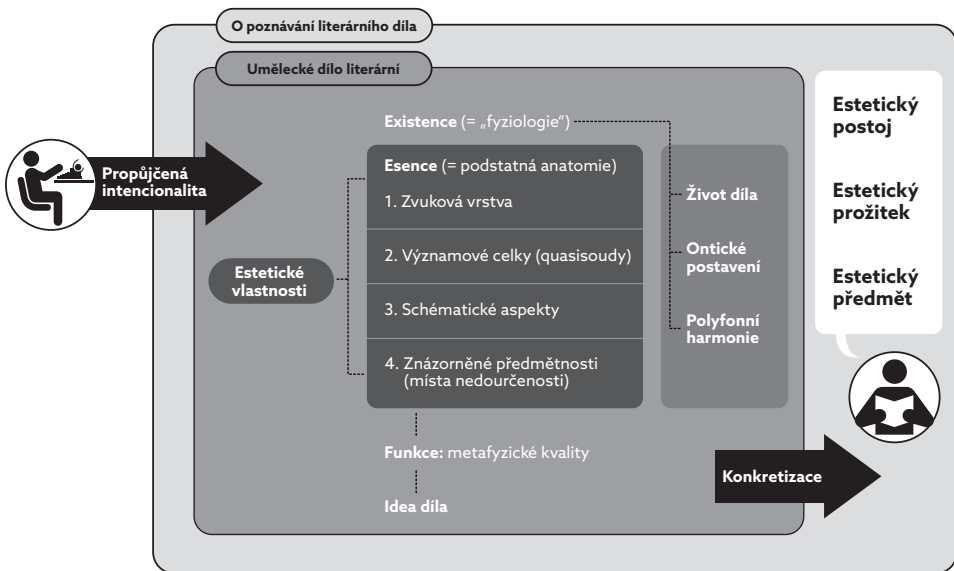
O poznávání literárního díla

Umělecké dílo literární

Propůjčená intencionalita

Existence (= „fyziologie")

Esence (= podstatná anatomie)

1. Zvuková vrstva

2. Významové celky (quasisoudy)

3. Schématické aspekty

4. Znázorněné předmětnosti (místa nedourčenosti)

Estetické vlastnosti

Život díla

Ontické postavení

Polyfonní harmonie

Funkce: metafyzické kvality

Idea díla

Estetický postoj

Estetický prožitek

Estetický předmět

Konkretizace